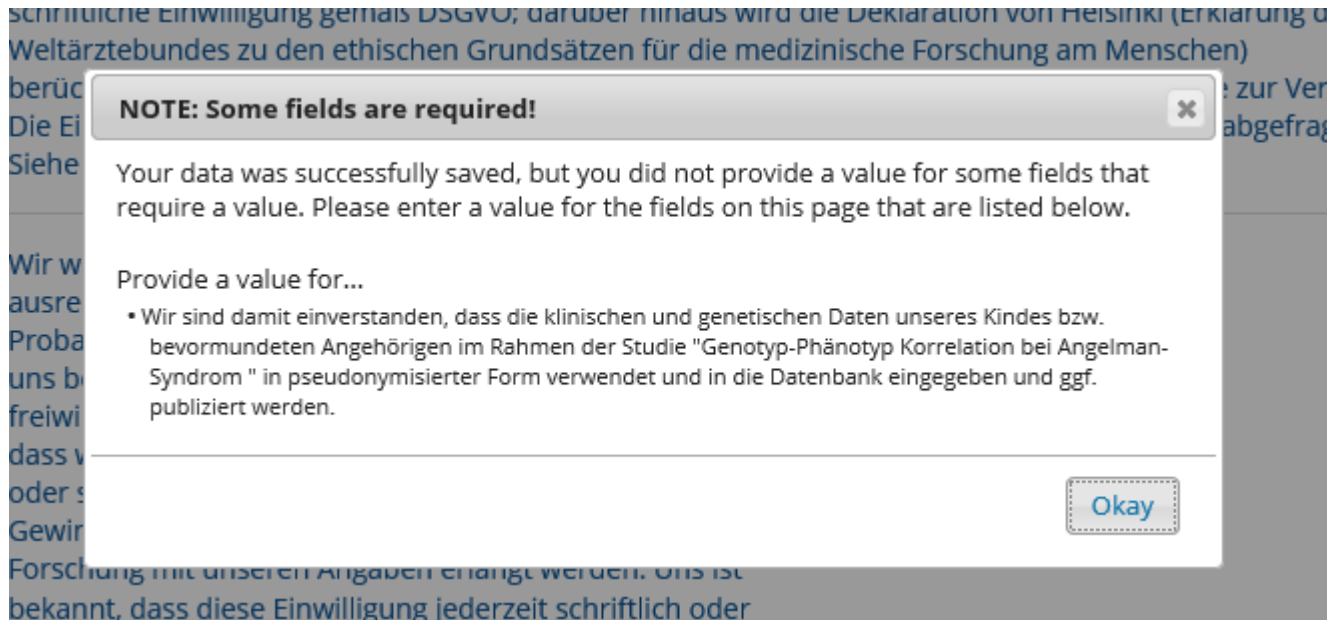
schriftliche Einwilligung gemäß DSGVO; darüber hinaus wird die Deklaration von Helsinki (Erklärung d Weltärztebundes zu den ethischen Grundsätzen für die medizinische Forschung am Menschen) berüc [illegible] zur Ver Die Ei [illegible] abgefrag Siehe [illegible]

NOTE: Some fields are required!

Your data was successfully saved, but you did not provide a value for some fields that require a value. Please enter a value for the fields on this page that are listed below.

Provide a value for...

• Wir sind damit einverstanden, dass die klinischen und genetischen Daten unseres Kindes bzw. bevormundeten Angehörigen im Rahmen der Studie "Genotyp-Phänotyp Korrelation bei Angelman-Syndrom " in pseudonymisierter Form verwendet und in die Datenbank eingegeben und ggf. publiziert werden.

Okay

Wir w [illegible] ausre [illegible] Proba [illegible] uns b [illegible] freiwi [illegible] dass w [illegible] oder s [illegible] Gewir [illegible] Forschung mit unseren Angaben erlangt werden. Uns ist bekannt, dass diese Einwilligung jederzeit schriftlich oder